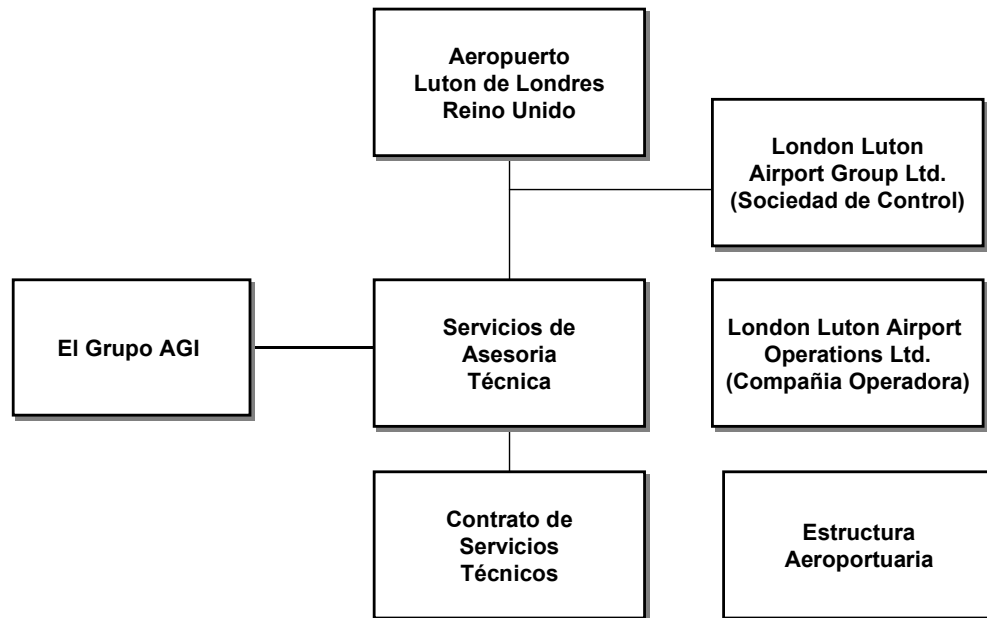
Aeropuerto Luton de Londres Reino Unido

London Luton Airport Group Ltd. (Sociedad de Control)

El Grupo AGI

Servicios de Asesoria Técnica

London Luton Airport Operations Ltd. (Compañia Operadora)

Contrato de Servicios Técnicos

Estructura Aeroportuaria